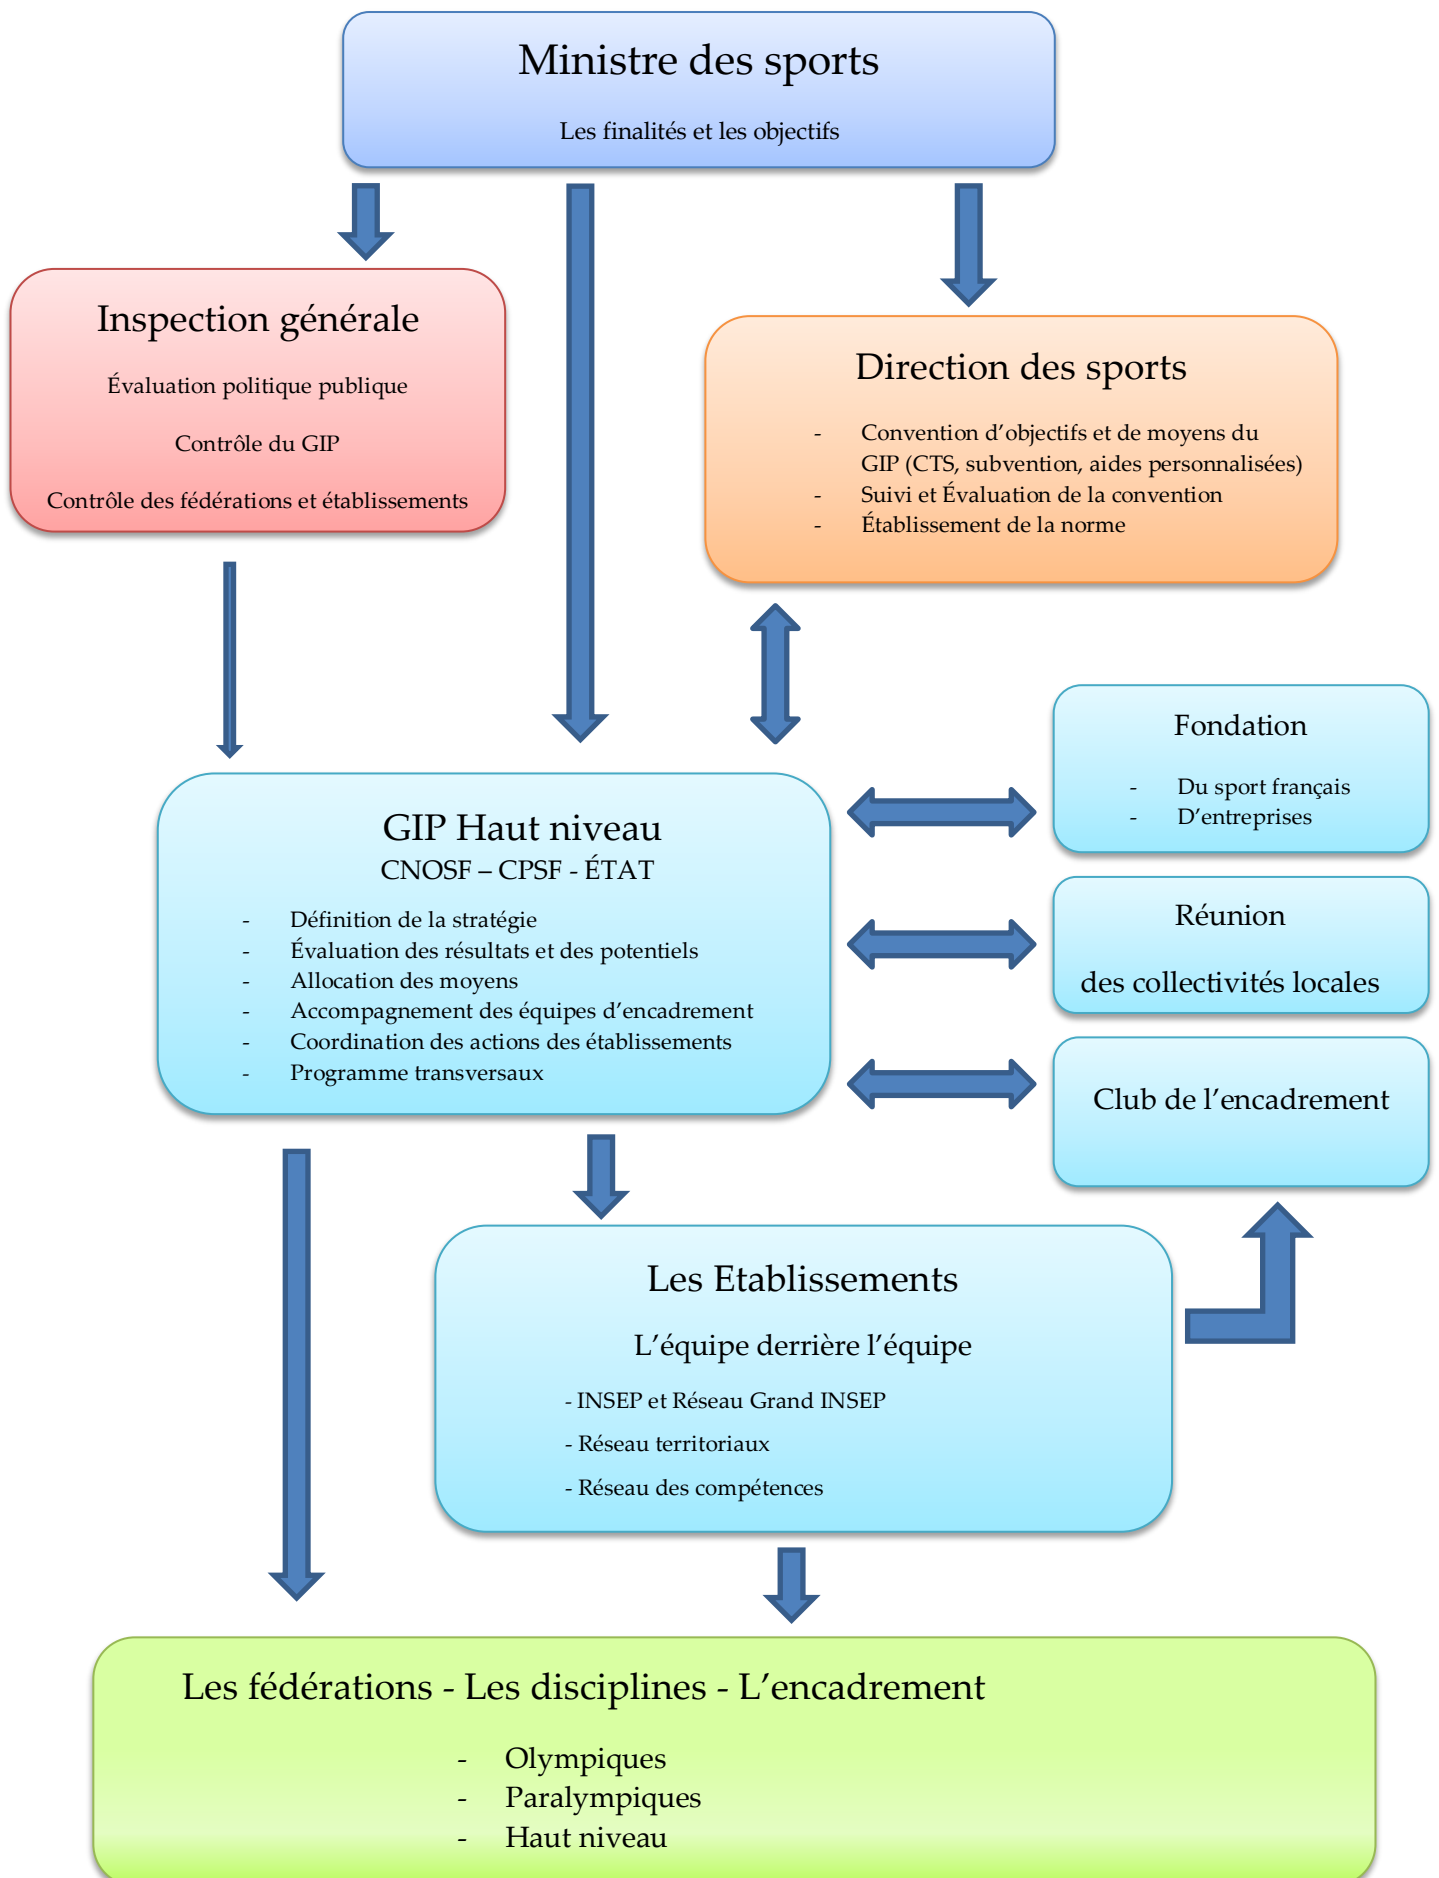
Ministre des sports

Les finalités et les objectifs

Inspection générale

Évaluation politique publique

Contrôle du GIP

Contrôle des fédérations et établissements

Direction des sports

- Convention d'objectifs et de moyens du GIP (CTS, subvention, aides personnalisées)
- Suivi et Évaluation de la convention
- Établissement de la norme

Fondation

- Du sport français
- D'entreprises

GIP Haut niveau
CNOSF – CPSF - ÉTAT

- Définition de la stratégie
- Évaluation des résultats et des potentiels
- Allocation des moyens
- Accompagnement des équipes d'encadrement
- Coordination des actions des établissements
- Programme transversaux

Réunion

des collectivités locales

Club de l'encadrement

Les Etablissements

L'équipe derrière l'équipe

- INSEP et Réseau Grand INSEP

- Réseau territoriaux

- Réseau des compétences

Les fédérations - Les disciplines - L'encadrement

- Olympiques
- Paralympiques
- Haut niveau